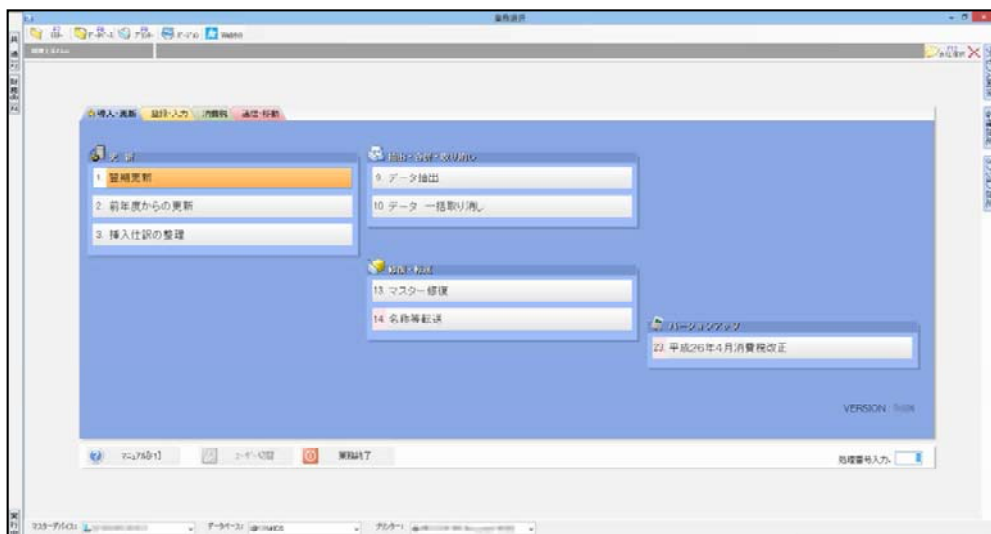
業務選択

導入・更新　出力・入力　消費税　通信・移動

更新
1. 期末更新
2. 前年度からの更新
3. 挿入仕訳の整理

抽出・合計・取り消し
9. データ抽出
10. データ 一括取り消し

修復・転送
13. マスター修復
14. 名称等転送

バージョンアップ
23. 平成26年4月消費税改正

VERSION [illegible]

マニュアル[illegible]　ユーザー切替　業務終了

処理番号入力

マスターデバイス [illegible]　データベース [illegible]　プリンター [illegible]